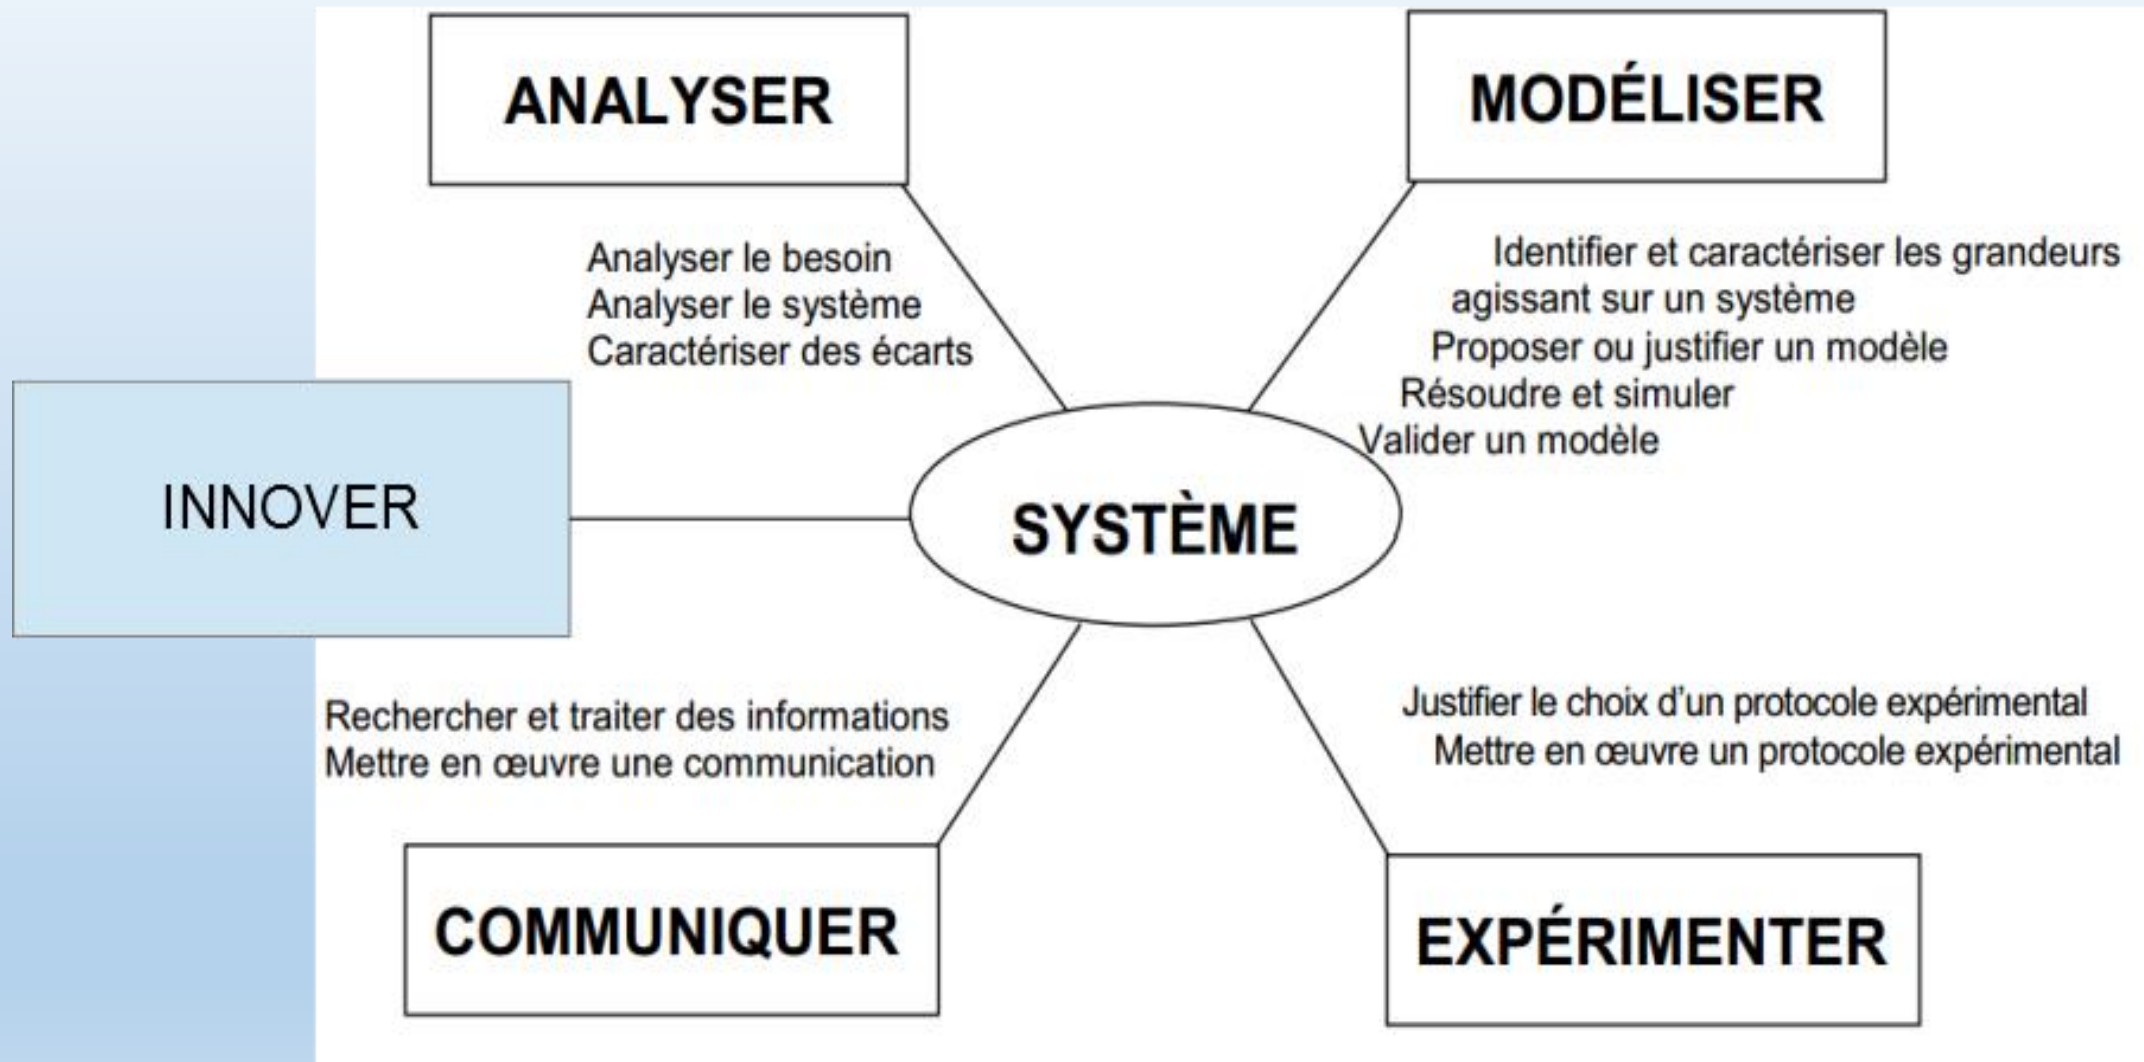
ANALYSER

MODÉLISER

Analyser le besoin
Analyser le système
Caractériser des écarts

Identifier et caractériser les grandeurs agissant sur un système
Proposer ou justifier un modèle
Résoudre et simuler
Valider un modèle

INNOVER

SYSTÈME

Rechercher et traiter des informations
Mettre en œuvre une communication

Justifier le choix d'un protocole expérimental
Mettre en œuvre un protocole expérimental

COMMUNIQUER

EXPÉRIMENTER